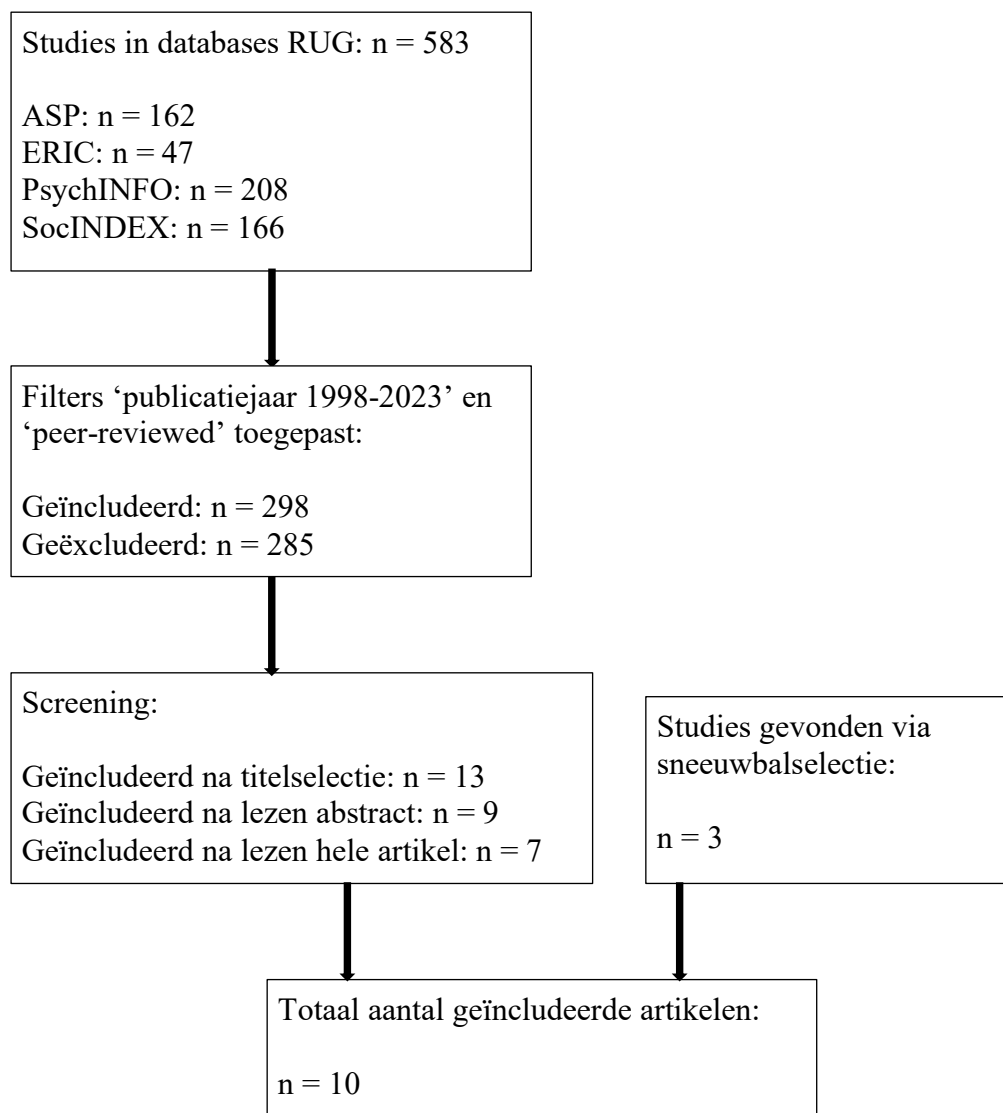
Studies in databases RUG: n = 583

ASP: n = 162
ERIC: n = 47
PsychINFO: n = 208
SocINDEX: n = 166

Filters ‘publicatiejaar 1998-2023’ en ‘peer-reviewed’ toegepast:

Geïncludeerd: n = 298
Geëxcludeerd: n = 285

Screening:

Geïncludeerd na titelselectie: n = 13
Geïncludeerd na lezen abstract: n = 9
Geïncludeerd na lezen hele artikel: n = 7

Studies gevonden via sneeuwbalselectie:

n = 3

Totaal aantal geïncludeerde artikelen:

n = 10